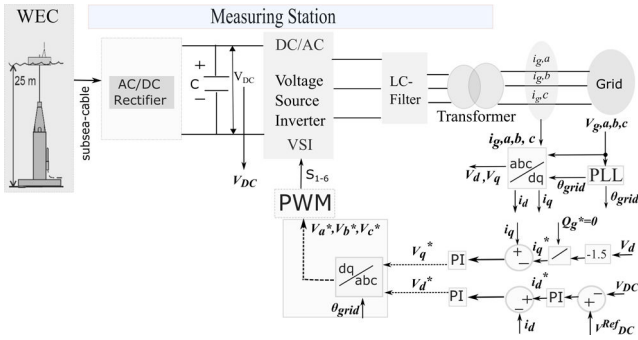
WEC

Measuring Station

25 m

subsea-cable

AC/DC Rectifier

+
C
−

$V_{DC}$

$V_{DC}$

DC/AC

Voltage Source Inverter

VSI

$S_{1-6}$

PWM

LC-Filter

Transformer

$i_{g},a$
$i_{g},b$
$i_{g},c$

Grid

$i_{g},a,b,c$

$V_{g},a,b,c$

abc
dq

PLL

$V_d, V_q$

$\theta_{grid}$

$\theta_{grid}$

$i_d$

$i_q$

$Q_g{}^*=0$

$V_a{}^*, V_b{}^*, V_c{}^*$

$i_q$

$i_q{}^*$

-1.5

$V_d$

$V_q{}^*$

PI

+
−

dq
abc

$V_d{}^*$

PI

$i_d{}^*$

+
−

PI

+
−

$V_{DC}$

$\theta_{grid}$

$i_d$

$V^{Ref}{}_{DC}$